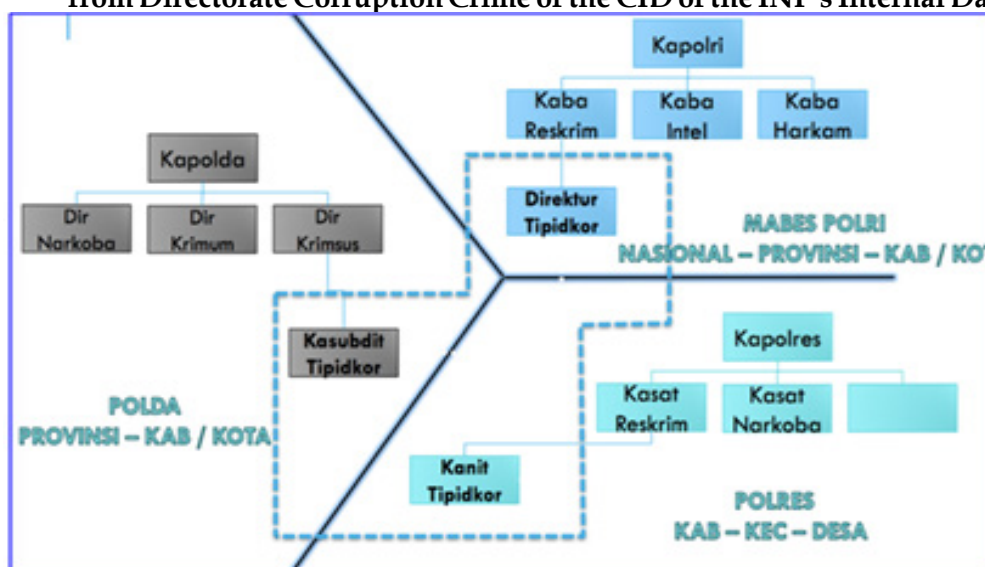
from Directorate Corruption Crime of the CID of the INP's Internal Da

Kapolri

Kaba Reskrim

Kaba Intel

Kaba Harkam

Direktur Tipidkor

MABES POLRI
NASIONAL – PROVINSI – KAB / KO

Kapolda

Dir Narkoba

Dir Krimum

Dir Krimsus

Kasubdit Tipidkor

POLDA
PROVINSI – KAB / KOTA

Kapolres

Kasat Reskrim

Kasat Narkoba

Kanit Tipidkor

POLRES
KAB – KEC – DESA